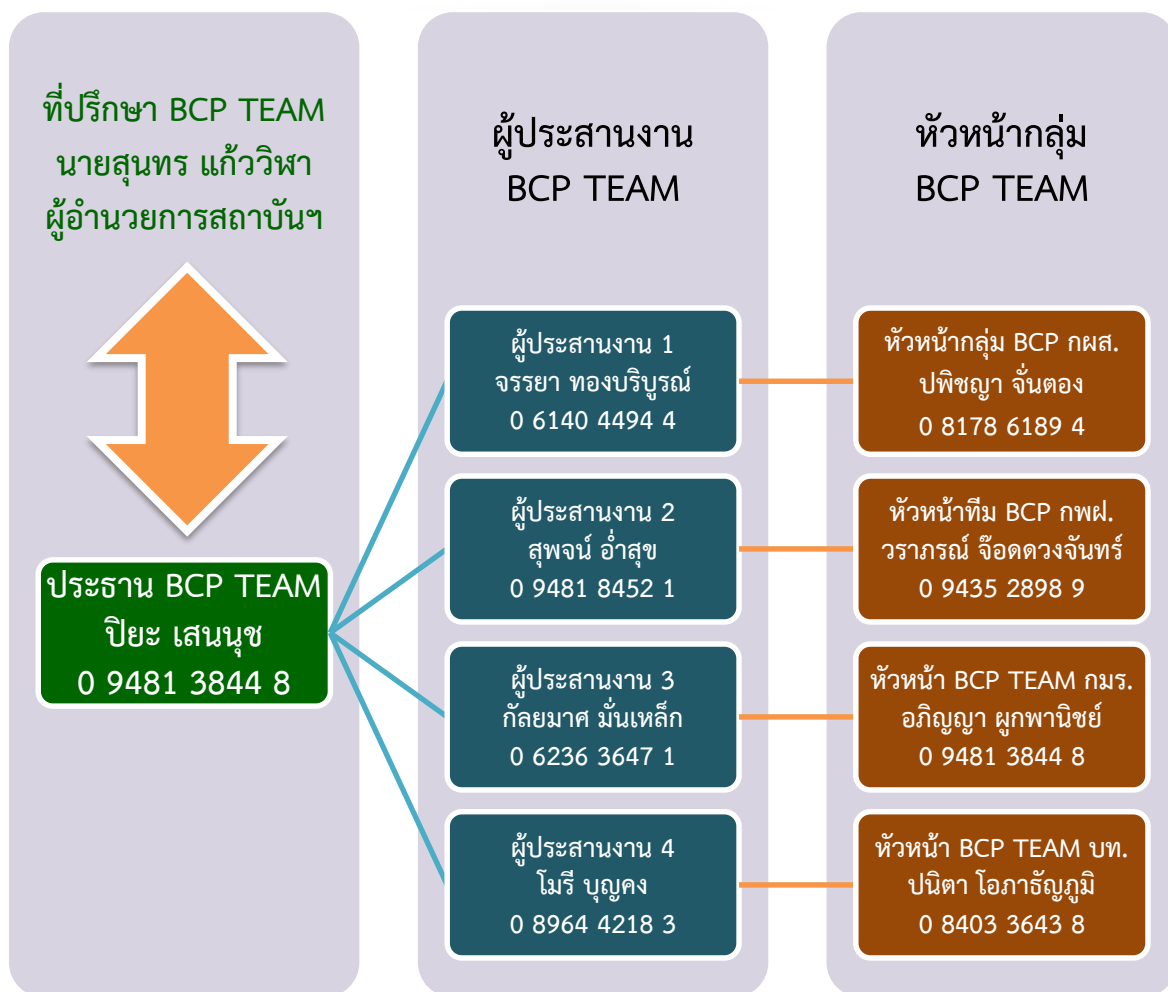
ที่ปรึกษา BCP TEAM
นายสุนทร แก้ววิษา
ผู้อำนวยการสถาบันฯ

ประธาน BCP TEAM
ปิยะ เสนนุช
0 9481 3844 8

ผู้ประสานงาน
BCP TEAM

ผู้ประสานงาน 1
จรรยา ทองบริบูรณ์
0 6140 4494 4

ผู้ประสานงาน 2
สุพจน์ อ่ำสุข
0 9481 8452 1

ผู้ประสานงาน 3
กัลยมาศ มั่นเหล็ก
0 6236 3647 1

ผู้ประสานงาน 4
โมรี บุญคง
0 8964 4218 3

หัวหน้ากลุ่ม
BCP TEAM

หัวหน้ากลุ่ม BCP กผส.
ปพิชญา จั่นตอง
0 8178 6189 4

หัวหน้าทีม BCP กพฝ.
วราภรณ์ จ๊อดดวงจันทร์
0 9435 2898 9

หัวหน้า BCP TEAM กมร.
อภิญญา ผูกพานิชย์
0 9481 3844 8

หัวหน้า BCP TEAM บท.
ปนิตา โอภาธัญภูมิ
0 8403 3643 8